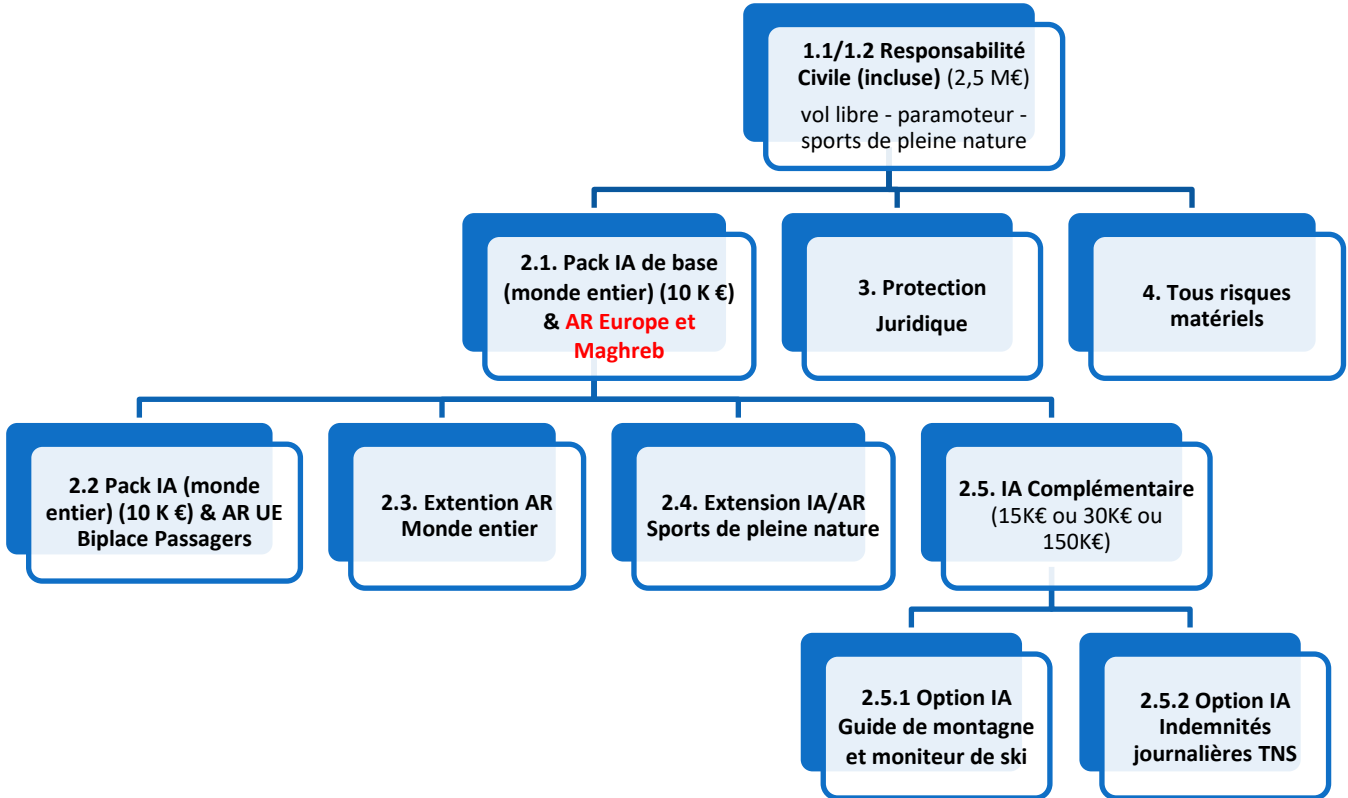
1.1/1.2 Responsabilité Civile (incluse) (2,5 M€)

vol libre - paramoteur - sports de pleine nature

2.1. Pack IA de base (monde entier) (10 K €) & AR Europe et Maghreb

3. Protection Juridique

4. Tous risques matériels

2.2 Pack IA (monde entier) (10 K €) & AR UE Biplace Passagers

2.3. Extention AR Monde entier

2.4. Extension IA/AR Sports de pleine nature

2.5. IA Complémentaire (15K€ ou 30K€ ou 150K€)

2.5.1 Option IA Guide de montagne et moniteur de ski

2.5.2 Option IA Indemnités journalières TNS